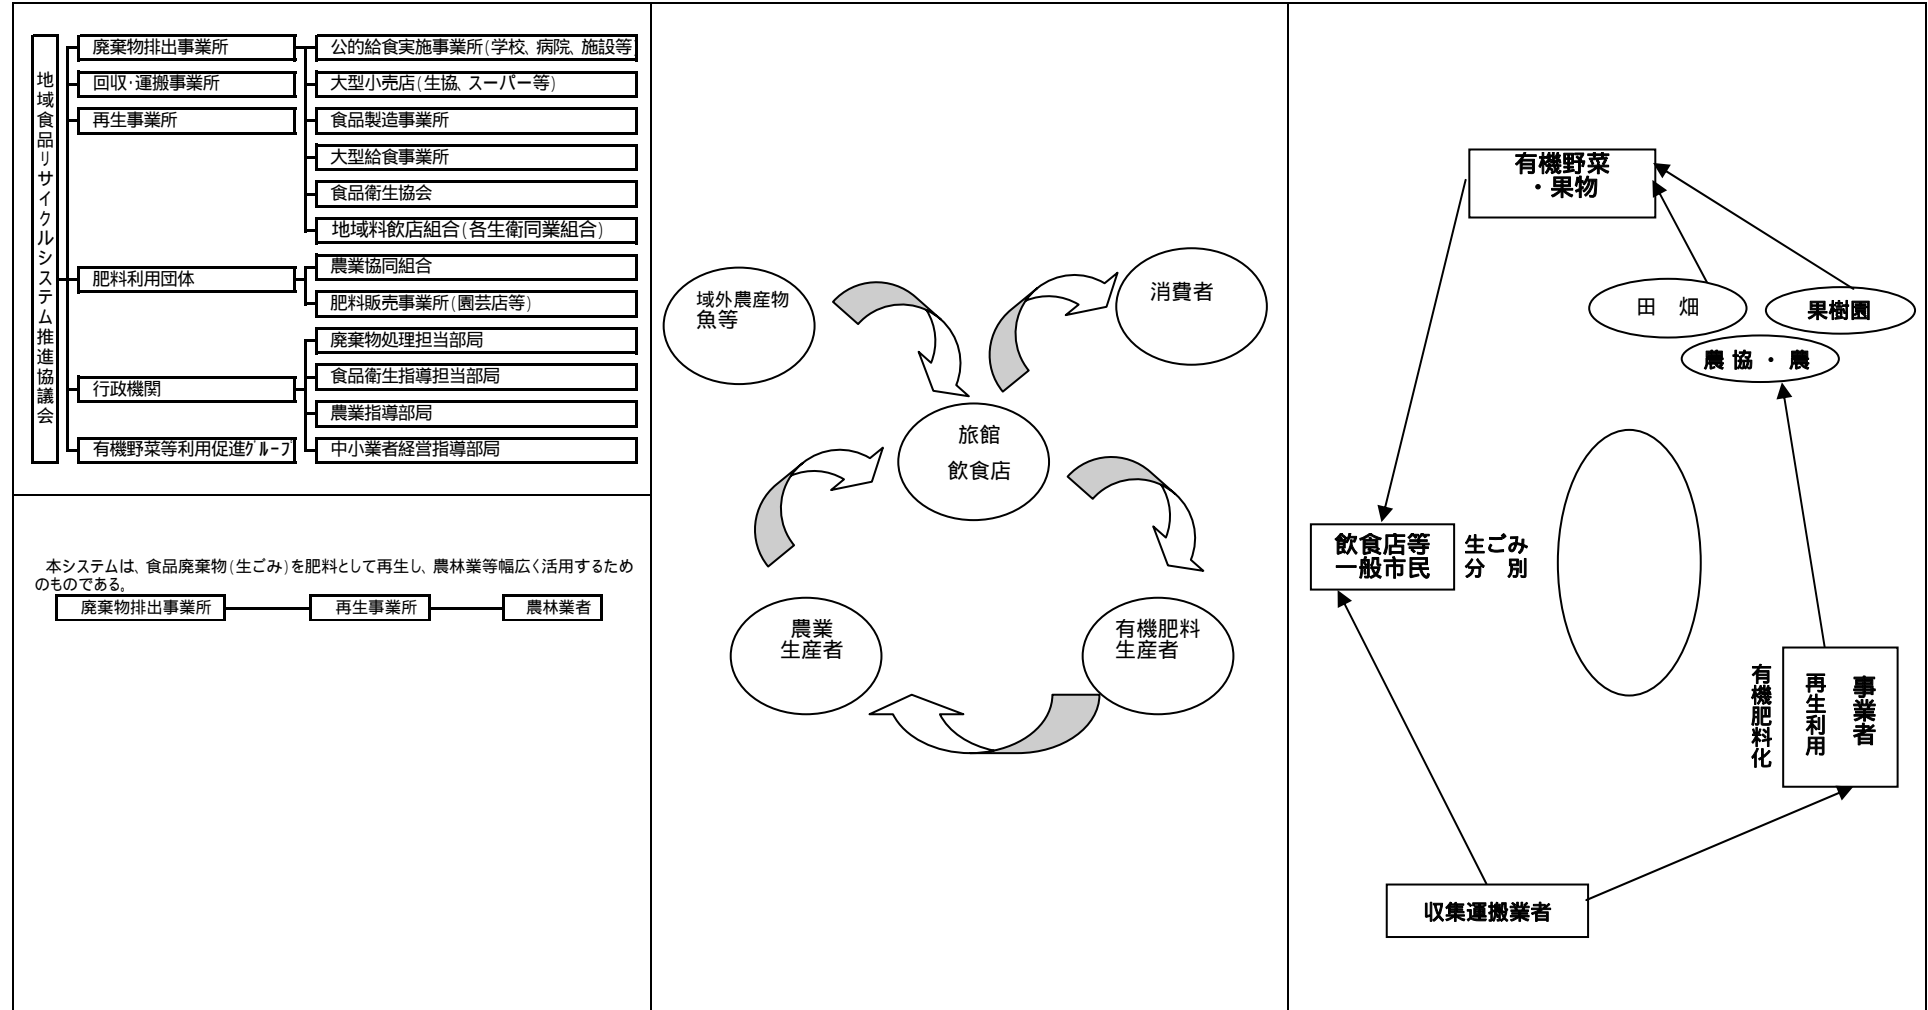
地域食品リサイクルシステム推進協議会

廃棄物排出事業所
回収･運搬事業所
再生事業所

公的給食実施事業所(学校、病院、施設等
大型小売店(生協、スーパー等)
食品製造事業所
大型給食事業所
食品衛生協会
地域料飲店組合(各生衛同業組合)

肥料利用団体

農業協同組合
肥料販売事業所(園芸店等)

行政機関

廃棄物処理担当部局
食品衛生指導担当部局
農業指導部局

有機野菜等利用促進ｸﾞﾙｰﾌﾟ

中小業者経営指導部局

本システムは、食品廃棄物(生ごみ)を肥料として再生し、農林業等幅広く活用するためのものである。

廃棄物排出事業所
再生事業所
農林業者

域外農産物
魚等

消費者

旅館
飲食店

農業
生産者

有機肥料
生産者

有機野菜
・果物

田 畑

果樹園

農 協 ・ 農

飲食店等
一般市民

生ごみ
分 別

有機肥料化

再生利用
事業者

収集運搬業者